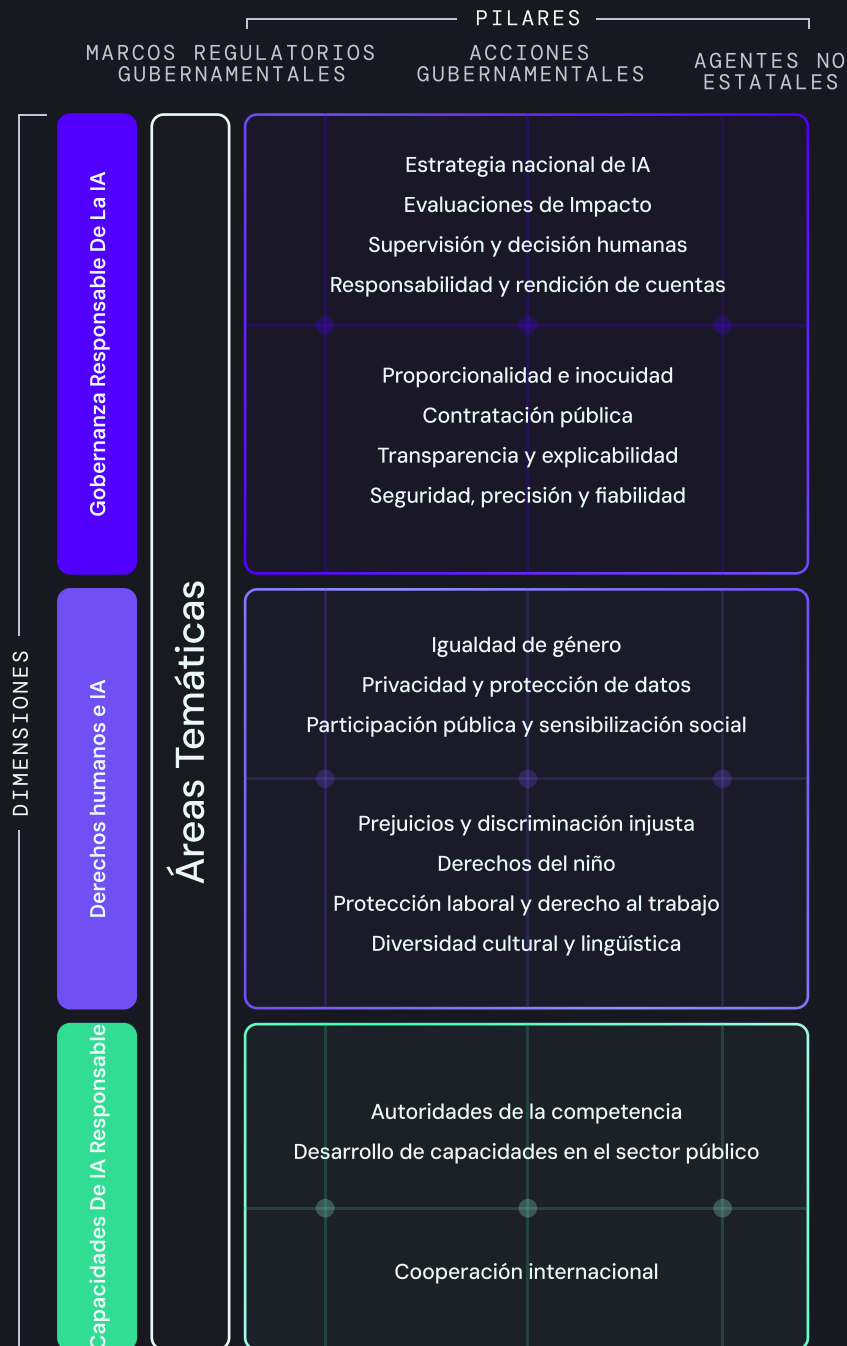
PILARES

MARCOS REGULATORIOS GUBERNAMENTALES

ACCIONES GUBERNAMENTALES

AGENTES NO ESTATALES

DIMENSIONES

Gobernanza Responsable De La IA

Derechos humanos e IA

Capacidades De IA Responsable

Áreas Temáticas

Estrategia nacional de IA
Evaluaciones de Impacto
Supervisión y decisión humanas
Responsabilidad y rendición de cuentas

Proporcionalidad e inocuidad
Contratación pública
Transparencia y explicabilidad
Seguridad, precisión y fiabilidad

Igualdad de género
Privacidad y protección de datos
Participación pública y sensibilización social

Prejuicios y discriminación injusta
Derechos del niño
Protección laboral y derecho al trabajo
Diversidad cultural y lingüística

Autoridades de la competencia
Desarrollo de capacidades en el sector público

Cooperación internacional